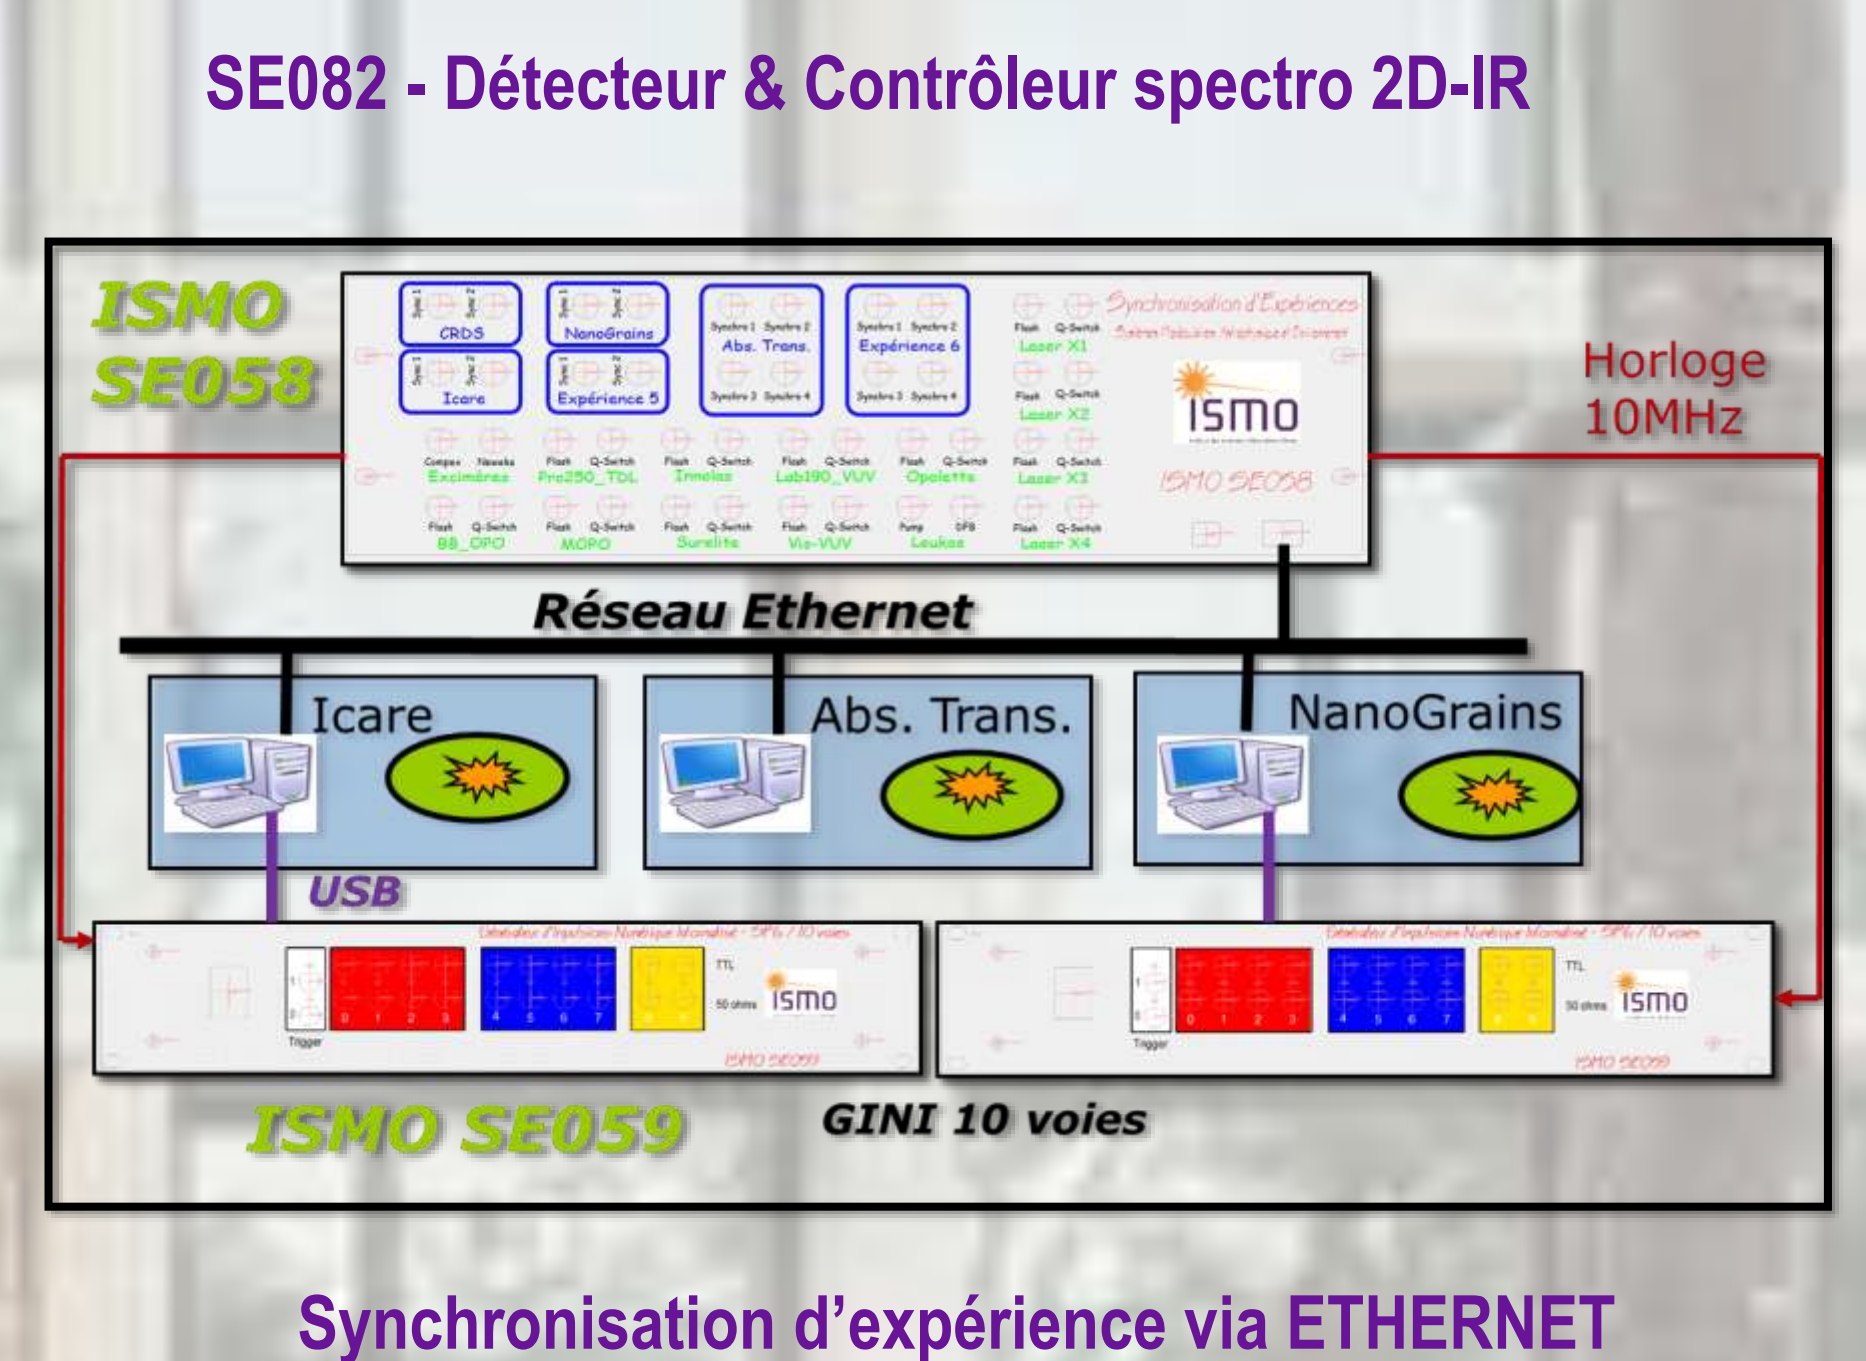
SE082 - Détecteur & Contrôleur spectro 2D-IR

ISMO SE058

CRDS
NanoGrains
Icare
Expérience 5
Synchro 1 Synchro 2
Abs. Trans.
Synchro 3 Synchro 4
Synchro 1 Synchro 2
Expérience 6
Synchro 3 Synchro 4
Flash Q-Switch
Laser X1
Flash Q-Switch
Laser X2
Synchronisation d'Expériences
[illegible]
ismo

Compex Neweks
Excimères
Flash Q-Switch
Pro250_TDL
Flash Q-Switch
Innolas
Flash Q-Switch
Lab190_VUV
Flash Q-Switch
Opolette
Flash Q-Switch
Laser X3
ISMO SE058

Flash Q-Switch
BB_OPO
Flash Q-Switch
MOPO
Flash Q-Switch
Surelite
Flash Q-Switch
Vis-VUV
Pump OPB
Leukos
Flash Q-Switch
Laser X4

Horloge 10MHz

Réseau Ethernet

Icare
Abs. Trans.
NanoGrains

USB

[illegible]
TTL
50 ohms
ismo
Trigger
0 1 2 3
4 5 6 7
ISMO SE059

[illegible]
TTL
50 ohms
ismo
Trigger
0 1 2 3
4 5 6 7
ISMO SE059

ISMO SE059
GINI 10 voies

Synchronisation d'expérience via ETHERNET